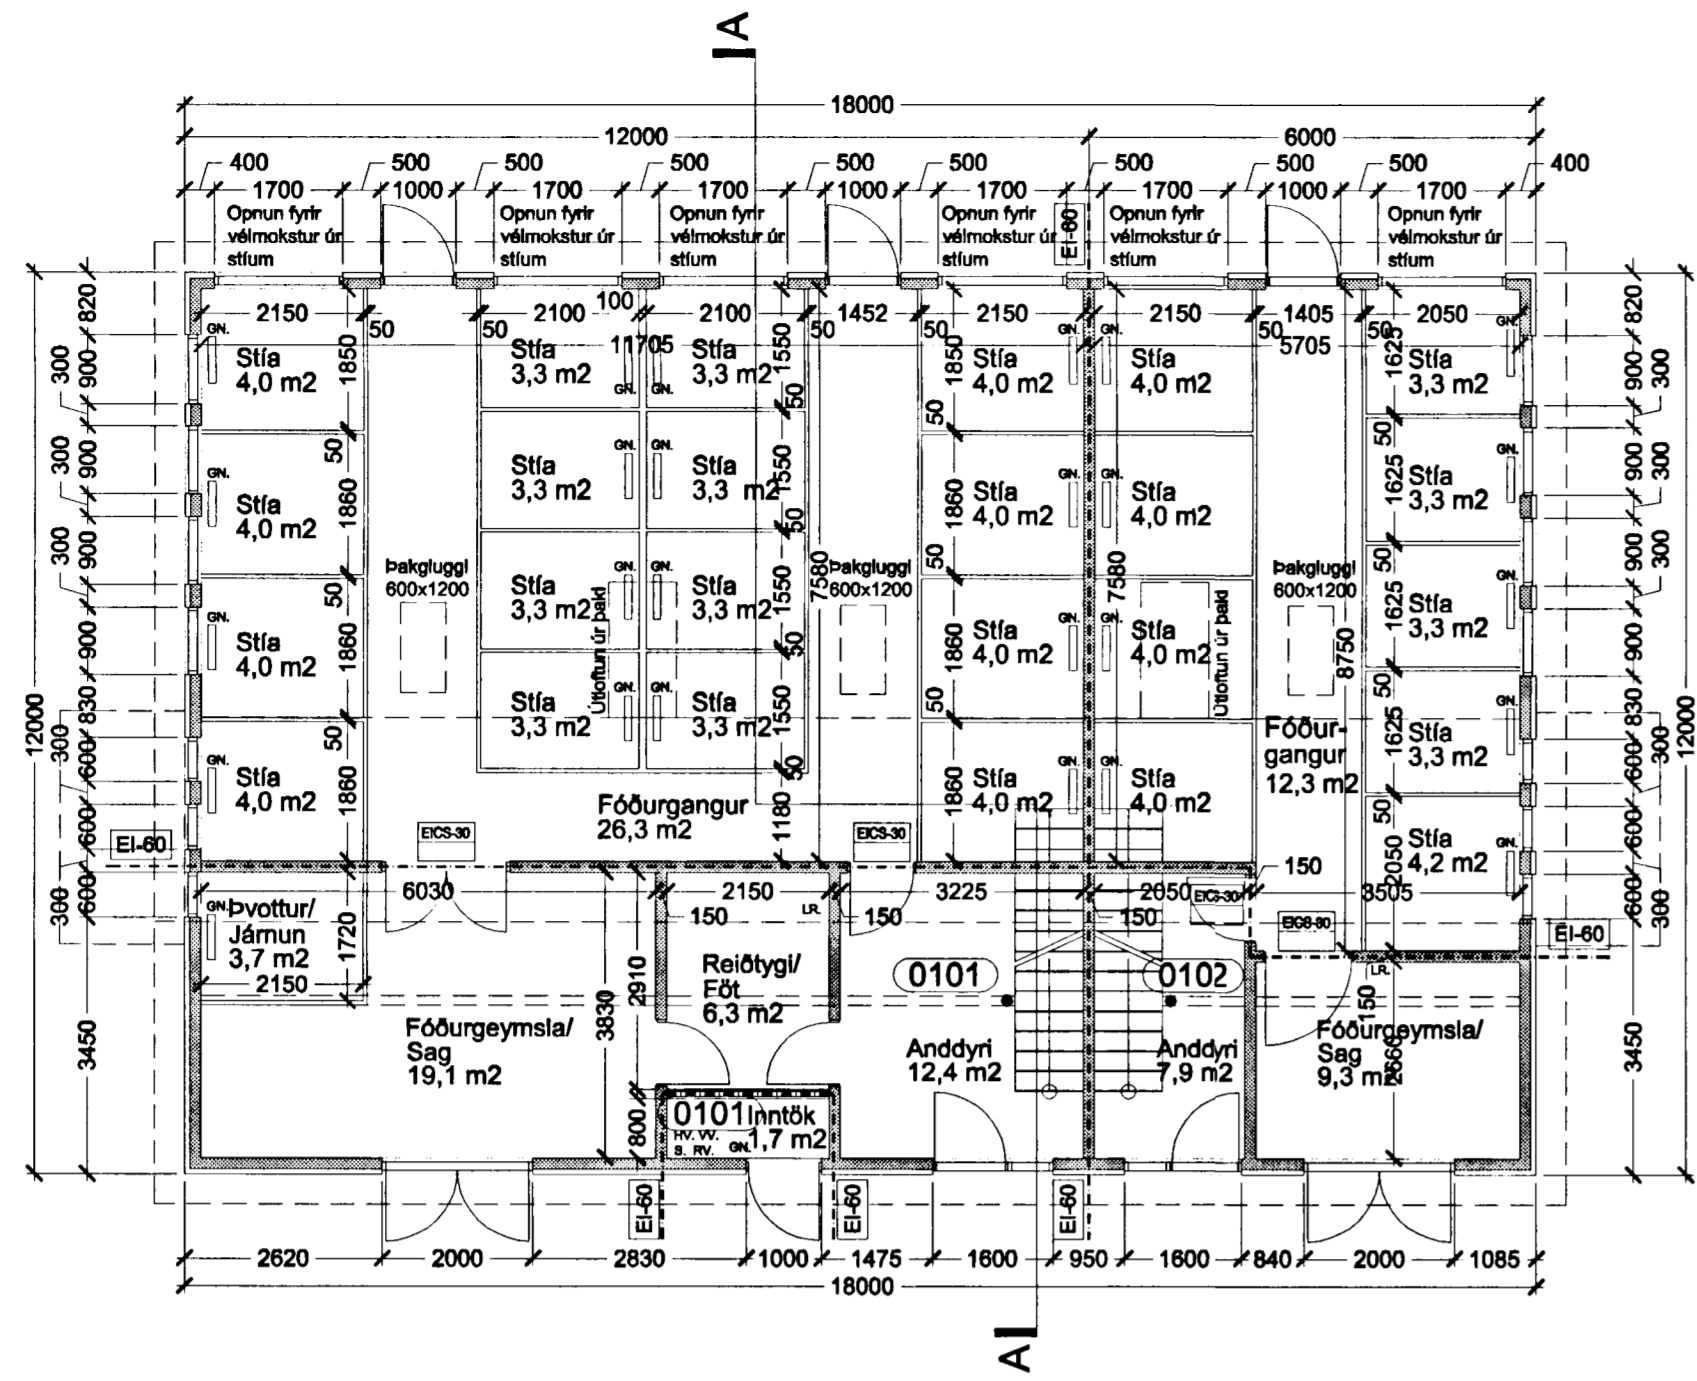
A

18000

12000

6000

400 500 500 500 500 500 500 500 500 400

1700 1000 1700 1700 1000 1700 1700 1000 1700

Opnun fyrir vélmokstur úr stíum

Opnun fyrir vélmokstur úr stíum

Opnun fyrir vélmokstur úr stíum

Opnun fyrir vélmokstur úr stíum

Opnun fyrir vélmokstur úr stíum

Opnun fyrir vélmokstur úr stíum

EI-60

2150 50 50 2100 100 2100 1550 50 1452 50 2150 2150 50 1405 50 2050

11705

5705

GN.

Stía
4,0 m2

Stía
3,3 m2

Stía
3,3 m2

Stía
4,0 m2

Stía
4,0 m2

Stía
3,3 m2

1850 1850 1625

Stía
4,0 m2

Stía
3,3 m2

Stía
3,3 m2

Stía
4,0 m2

Stía
4,0 m2

Stía
3,3 m2

1860 1550 1860 1625

Þakgluggi
600x1200

Þakgluggi
600x1200

Þakgluggi
600x1200

Stía
4,0 m2

Stía
3,3 m2

Stía
3,3 m2

Stía
4,0 m2

Stía
4,0 m2

Stía
3,3 m2

Útloftun úr þaki

Útloftun úr þaki

7580 7580 8750

Stía
4,0 m2

Stía
3,3 m2

Stía
3,3 m2

Fóður-
gangur
12,3 m2

Stía
3,3 m2

Stía
4,0 m2

Stía
4,0 m2

Stía
4,0 m2

Stía
4,2 m2

Fóðurgangur
26,3 m2

1180

EICS-30

EICS-30

EI-60

EI-60

12000

820 900 300 900 300 900 300 900 830 300 600 600 600 300

1860 1860 1860 50 50 50

6030 2150 3225 2050 3505 150

150 150 150

LR.

Þvottur/
Járnun
3,7 m2

1720

2150

EICS-30

EICS-30

Reiðtygi/
Föt
6,3 m2

2910

3830

0101

0102

Fóðurgeymsla/
Sag
19,1 m2

Anddyri
12,4 m2

Anddyri
7,9 m2

Fóðurgeymsla/
Sag
9,3 m2

150

2660

3450

3450

0101 Inntök
1,7 m2

HV. VV.
S. RV.

800

EI-60

EI-60

EI-60

2620 2000 2830 1000 1475 1600 950 1600 840 2000 1085

18000

A